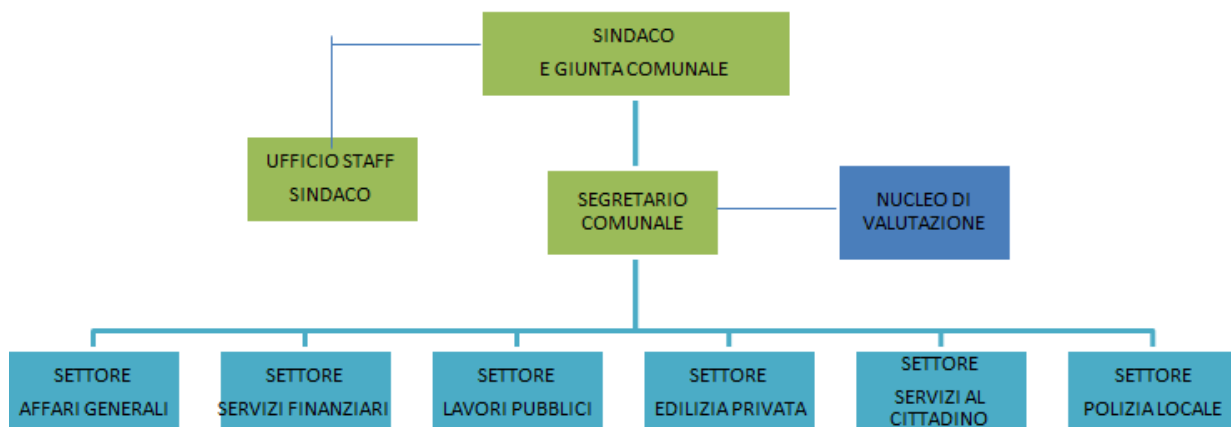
SINDACO
E GIUNTA COMUNALE

UFFICIO STAFF
SINDACO

SEGRETARIO
COMUNALE

NUCLEO DI
VALUTAZIONE

SETTORE
AFFARI GENERALI

SETTORE
SERVIZI FINANZIARI

SETTORE
LAVORI PUBBLICI

SETTORE
EDILIZIA PRIVATA

SETTORE
SERVIZI AL
CITTADINO

SETTORE
POLIZIA LOCALE